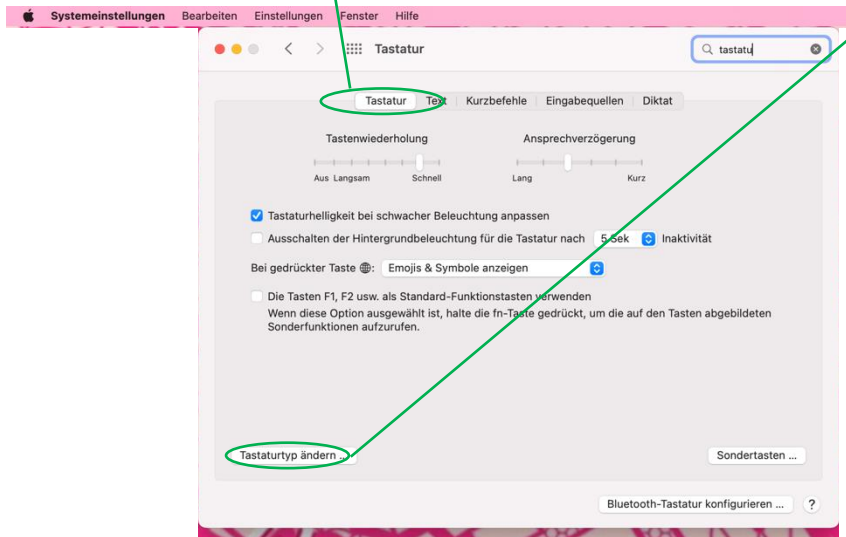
Systemeinstellungen Bearbeiten Einstellungen Fenster Hilfe

Tastatur

tastatu

Tastatur Text Kurzbefehle Eingabequellen Diktat

Tastenwiederholung

Aus Langsam Schnell

Ansprechverzögerung

Lang Kurz

Tastaturhelligkeit bei schwacher Beleuchtung anpassen

Ausschalten der Hintergrundbeleuchtung für die Tastatur nach 5 Sek Inaktivität

Bei gedrückter Taste 🌐: Emojis & Symbole anzeigen

Die Tasten F1, F2 usw. als Standard-Funktionstasten verwenden
Wenn diese Option ausgewählt ist, halte die fn-Taste gedrückt, um die auf den Tasten abgebildeten Sonderfunktionen aufzurufen.

Tastaturtyp ändern ...

Sondertasten ...

Bluetooth-Tastatur konfigurieren ...

?